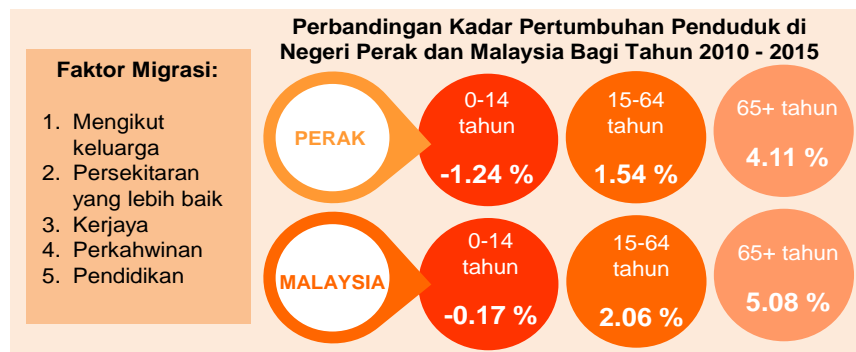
Faktor Migrasi:

1. Mengikut keluarga
2. Persekitaran yang lebih baik
3. Kerjaya
4. Perkahwinan
5. Pendidikan

Perbandingan Kadar Pertumbuhan Penduduk di Negeri Perak dan Malaysia Bagi Tahun 2010 - 2015

PERAK

0-14 tahun
-1.24 %

15-64 tahun
1.54 %

65+ tahun
4.11 %

MALAYSIA

0-14 tahun
-0.17 %

15-64 tahun
2.06 %

65+ tahun
5.08 %